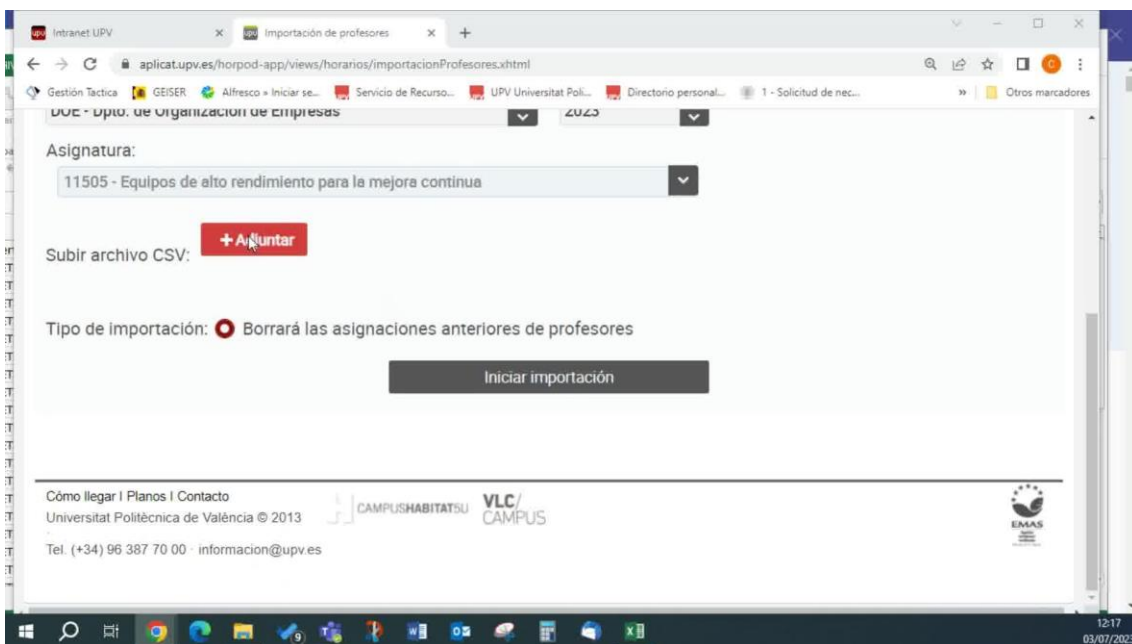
Intranet UPV
Importación de profesores
aplicat.upv.es/horpod-app/views/horarios/importacionProfesores.xhtml
Gestión Tactica GEISER Alfresco » Iniciar se... Servicio de Recurso... UPV Universitat Poli... Directorio personal... 1 - Solicitud de nec...
Otros marcadores

DOE - Dpto. de Organización de Empresas
2023

Asignatura:
11505 - Equipos de alto rendimiento para la mejora continua

Subir archivo CSV:
+ Adjuntar

Tipo de importación: Borrará las asignaciones anteriores de profesores

Iniciar importación

Cómo llegar I Planos I Contacto
Universitat Politècnica de València © 2013
CAMPUSHABITATSU
VLC/ CAMPUS
Tel. (+34) 96 387 70 00 · informacion@upv.es
EMAS

12:17
03/07/2023